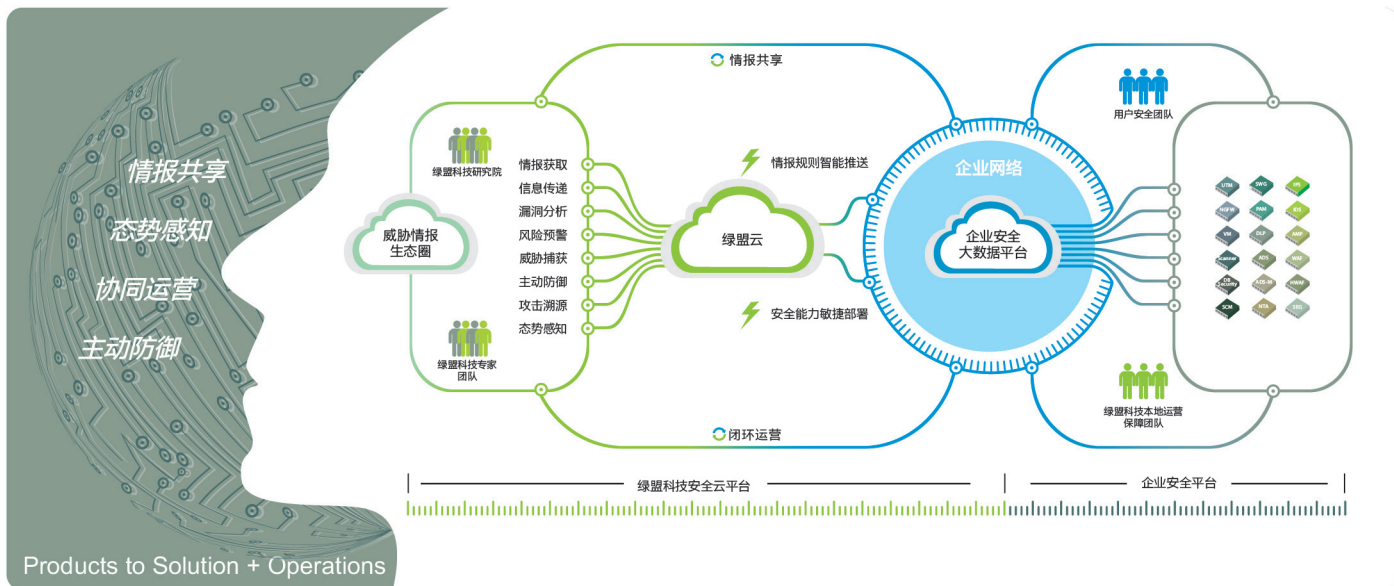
情报共享
态势感知
协同运营
主动防御

Products to Solution + Operations

情报共享

绿盟科技研究院

威胁情报
生态圈

绿盟科技专家
团队

情报获取
信息传递
漏洞分析
风险预警
威胁捕获
主动防御
攻击溯源
态势感知

情报规则智能推送

绿盟云

安全能力敏捷部署

闭环运营

企业网络

企业安全
大数据平台

用户安全团队

UTM
SWG
IPS
NGFW
PAM
IDS
VM
DLP
AMP
Scanner
ADS
WAF
DB Security
ADS-M
NWAF
SCM
NTA
SBG

绿盟科技本地运营
保障团队

绿盟科技安全云平台

企业安全平台